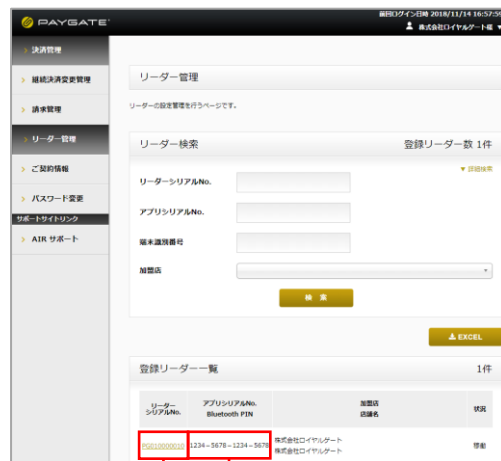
PAYGATE

前回ログイン日時 2018/11/14 16:57:5
株式会社ロイヤルゲート様

決済管理
継続決済変更管理
請求管理
リーダー管理
ご契約情報
パスワード変更
サポートサイトリンク
AIR サポート

リーダー管理

リーダーの設定管理を行うページです。

リーダー検索

登録リーダー数 1件

▼ 詳細条件

リーダーシリアルNo.

アプリシリアルNo.

端末識別番号

加盟店

検 索

EXCEL

登録リーダー一覧

1件

| リーダーシリアルNo. | アプリシリアルNo. Bluetooth PIN | 加盟店 店舗名 | 状況 |
|---|---|---|---|
| PG010000016 | 1234－5678－1234－5678 | 株式会社ロイヤルゲート 株式会社ロイヤルゲート | 稼動 |